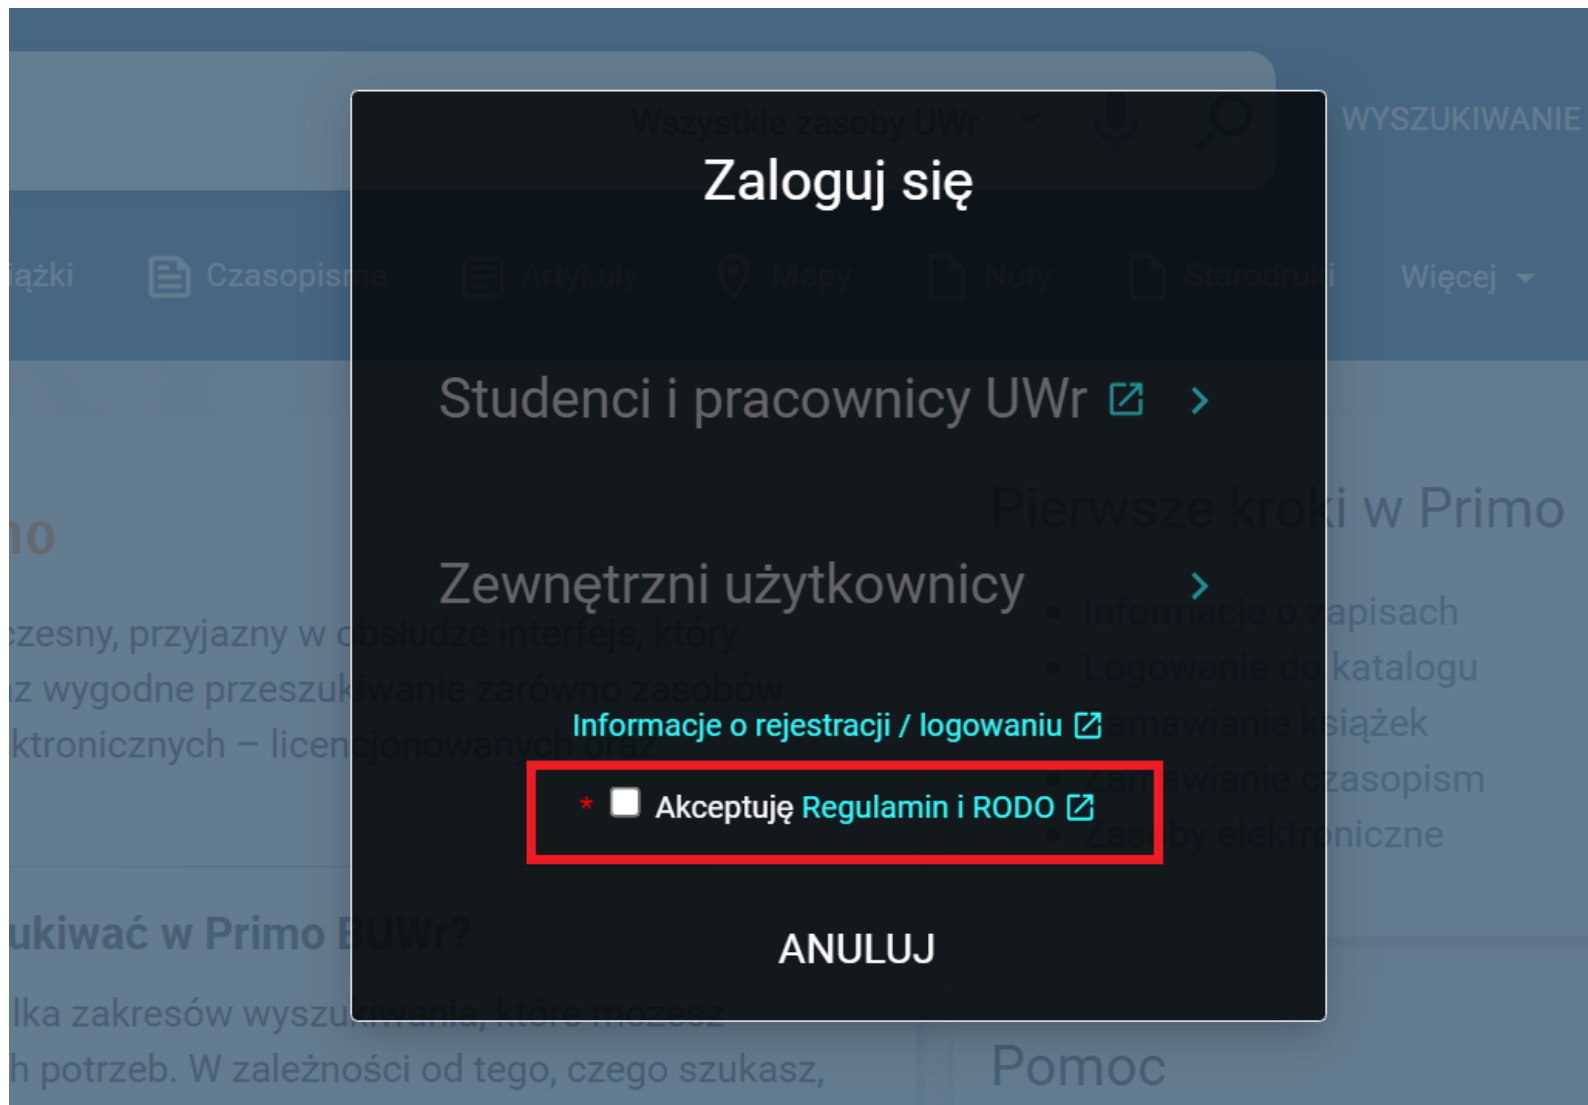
Wszystkie zasoby UWr

WYSZUKIWANIE

Zaloguj się

iążki Czasopisma Artykuły Mapy Nuty Starodruki Więcej

Studenci i pracownicy UWr

Zewnętrzni użytkownicy

Informacje o rejestracji / logowaniu

* Akceptuję Regulamin i RODO

ANULUJ

no

czesny, przyjazny w obsłudze interfejs, który
iz wygodne przeszukiwanie zarówno zasobów
ktronicznych – licencjonowanych oraz

ukiwać w Primo BUWr?

lka zakresów wyszukiwania, które możesz
h potrzeb. W zależności od tego, czego szukasz,

Pierwsze kroki w Primo

Informacje o zapisach
Logowanie do katalogu
Zamawianie książek
Zamawianie czasopism
Zasoby elektroniczne

Pomoc